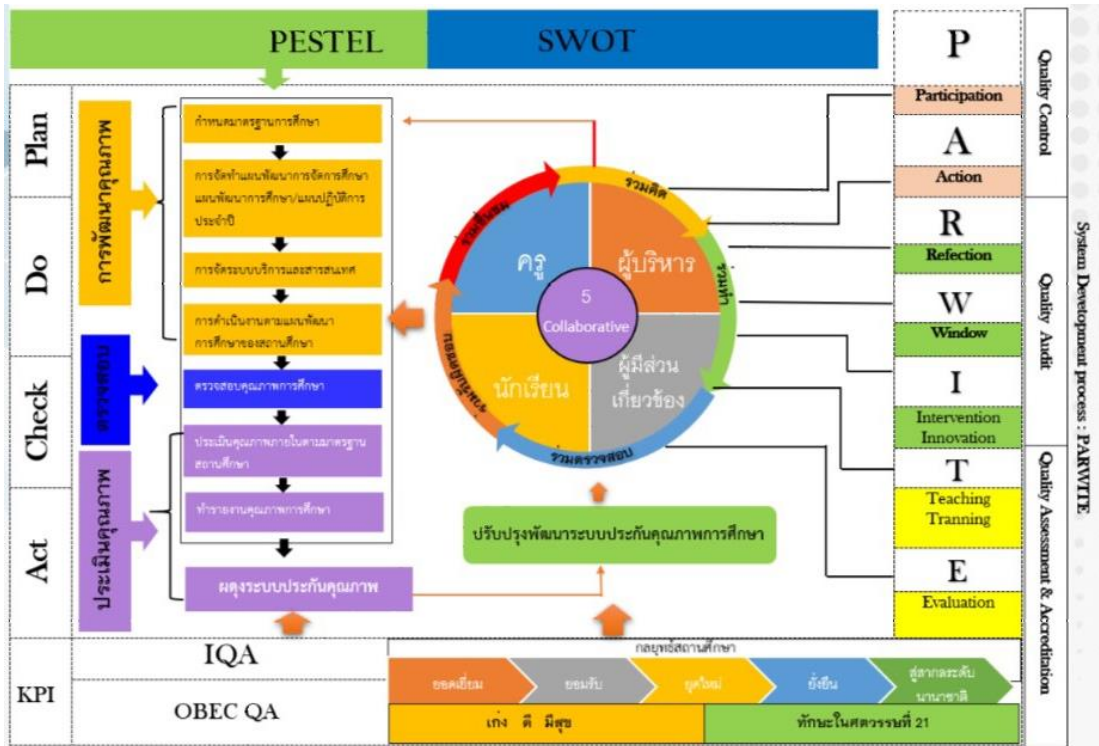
PESTEL

SWOT

P

Participation

A

Action

R

Refection

W

Window

I

Intervention Innovation

T

Teaching Tranning

E

Evaluation

Quality Control

Quality Audit

Quality Assessment & Accreditation

System Development process : PARWITE

Plan

Do

Check

Act

การพัฒนาคุณภาพ

ตรวจสอบ

ประเมินคุณภาพ

กำหนดมาตรฐานการศึกษา

การจัดทำแผนพัฒนาการจัดการศึกษา แผนพัฒนาการศึกษา/แผนปฏิบัติการประจำปี

การจัดระบบบริหารและสารสนเทศ

การดำเนินงานตามแผนพัฒนาการศึกษาของสถานศึกษา

ตรวจสอบคุณภาพการศึกษา

ประเมินคุณภาพภายในตามมาตรฐานสถานศึกษา

ทำรายงานคุณภาพการศึกษา

ผดุงระบบประกันคุณภาพ

ร่วมคิด

ร่วมทำ

ร่วมตรวจสอบ

ร่วมรับผิดชอบ

ร่วมชื่นชม

ครู

ผู้บริหาร

นักเรียน

ผู้มีส่วนเกี่ยวข้อง

5 Collaborative

ปรับปรุงพัฒนาระบบประกันคุณภาพการศึกษา

KPI

IQA

OBEC QA

กลยุทธ์สถานศึกษา

ยอดเยี่ยม

ยอมรับ

ยุคใหม่

ยั่งยืน

สู่สากลระดับนานาชาติ

เก่ง ดี มีสุข

ทักษะในศตวรรษที่ 21